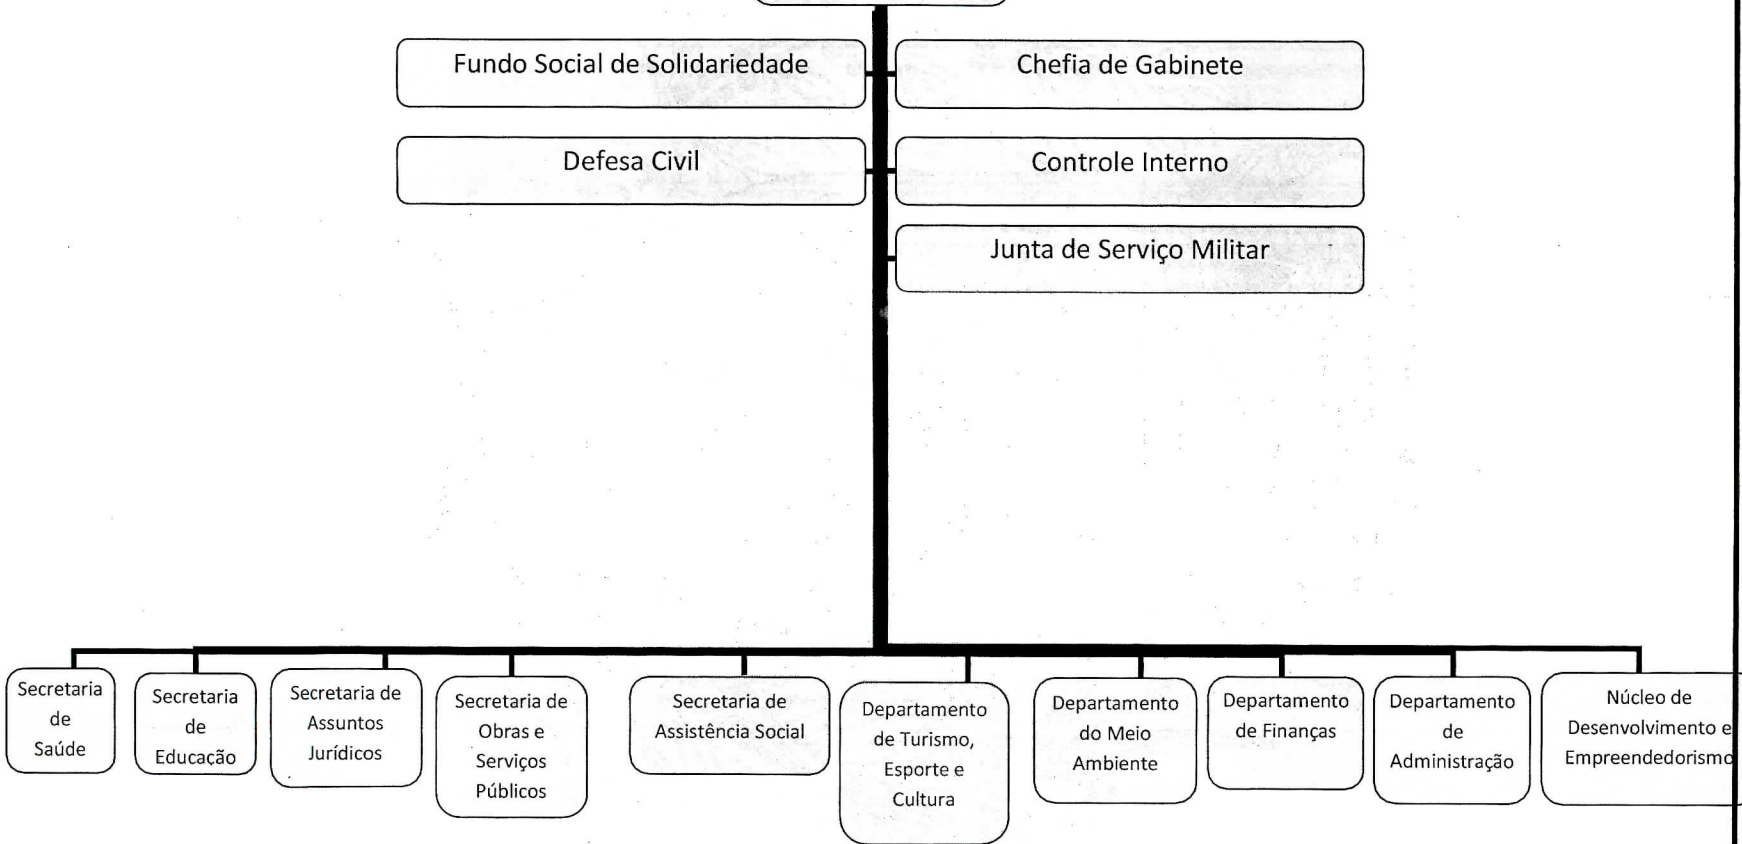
Fundo Social de Solidariedade

Chefia de Gabinete

Defesa Civil

Controle Interno

Junta de Serviço Militar

Secretaria de Saúde

Secretaria de Educação

Secretaria de Assuntos Jurídicos

Secretaria de Obras e Serviços Públicos

Secretaria de Assistência Social

Departamento de Turismo, Esporte e Cultura

Departamento do Meio Ambiente

Departamento de Finanças

Departamento de Administração

Núcleo de Desenvolvimento e Empreendedorismo